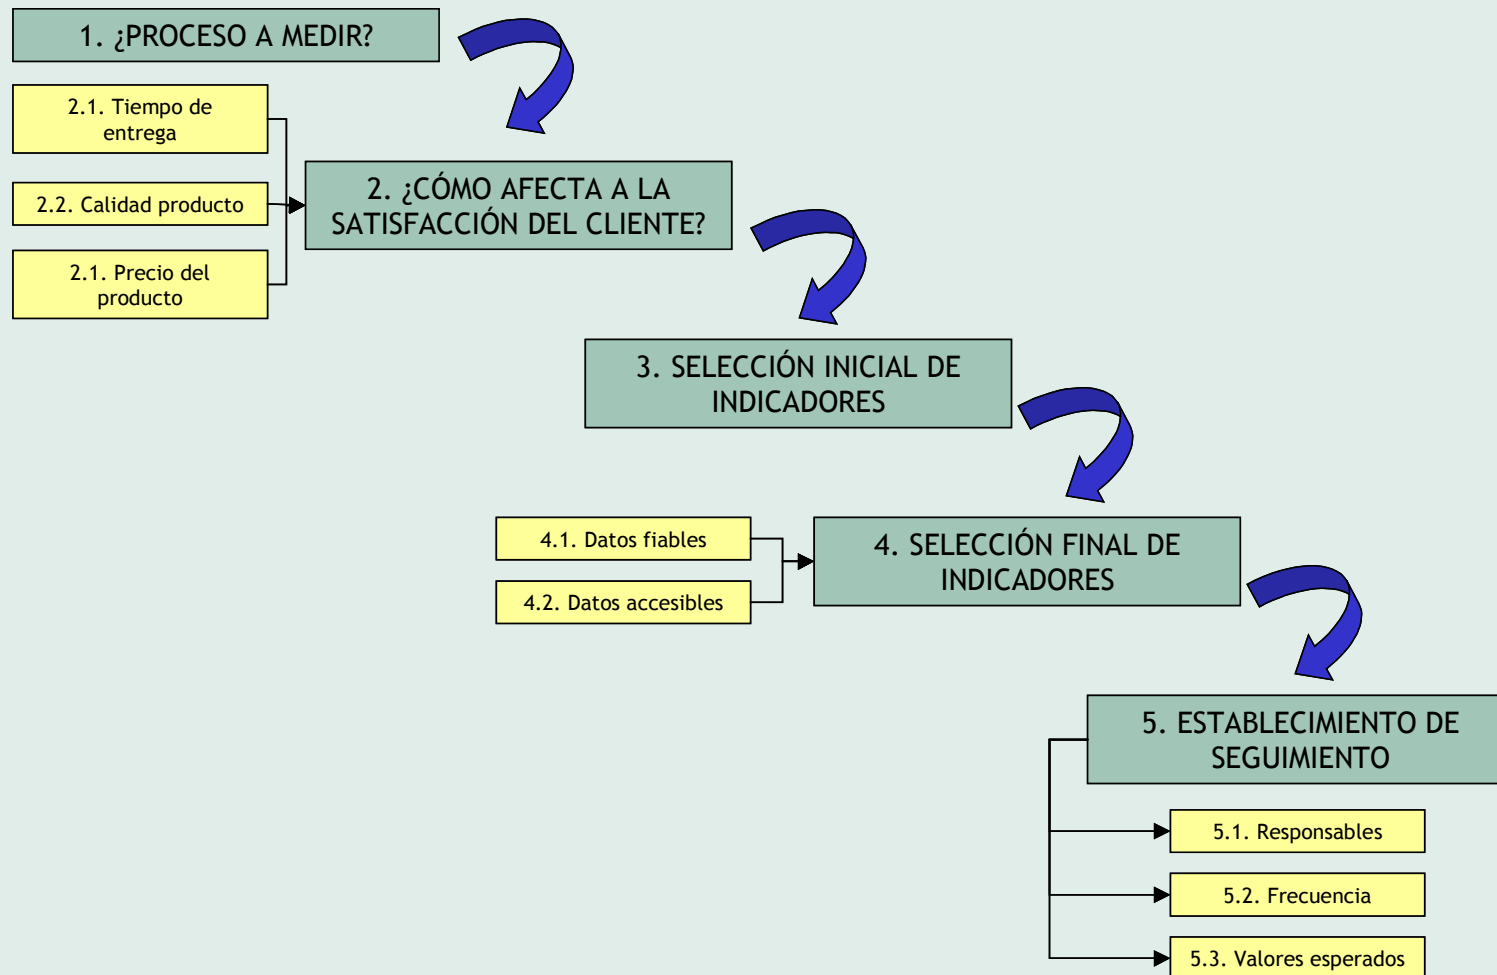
1. ¿PROCESO A MEDIR?

2.1. Tiempo de entrega

2.2. Calidad producto

2.1. Precio del producto

2. ¿CÓMO AFECTA A LA SATISFACCIÓN DEL CLIENTE?

3. SELECCIÓN INICIAL DE INDICADORES

4.1. Datos fiables

4.2. Datos accesibles

4. SELECCIÓN FINAL DE INDICADORES

5. ESTABLECIMIENTO DE SEGUIMIENTO

5.1. Responsables

5.2. Frecuencia

5.3. Valores esperados